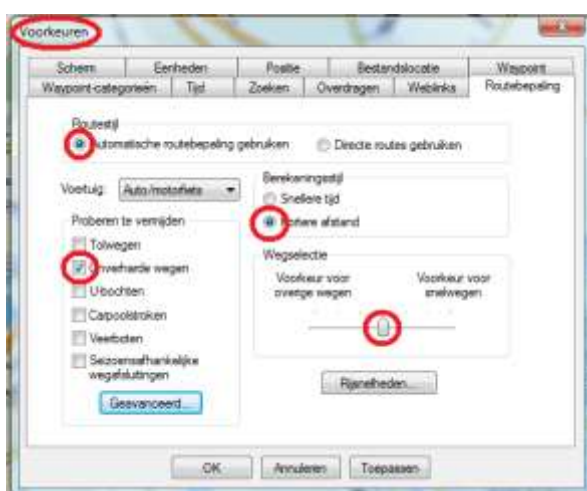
Voorkeuren

Scherm | Eenheden | Positie | Bestandslocatie | Waypoint
Waypoint-categorieën | Tijd | Zoeken | Overdragen | Weblinks | Routebepaling

Routestijl
Automatische routebepaling gebruiken
Directe routes gebruiken

Voertuig: Auto/motorfiets

Proberen te vermijden
Tolwegen
Onverharde wegen
U-bochten
Carpoolstroken
Veerboten
Seizoensafhankelijke wegafsluitingen
Geavanceerd...

Berekeningsstijl
Snellere tijd
Kortere afstand

Wegselectie
Voorkeur voor overige wegen
Voorkeur voor snelwegen

Bijzonderheden...

OK
Annuleren
Toepassen